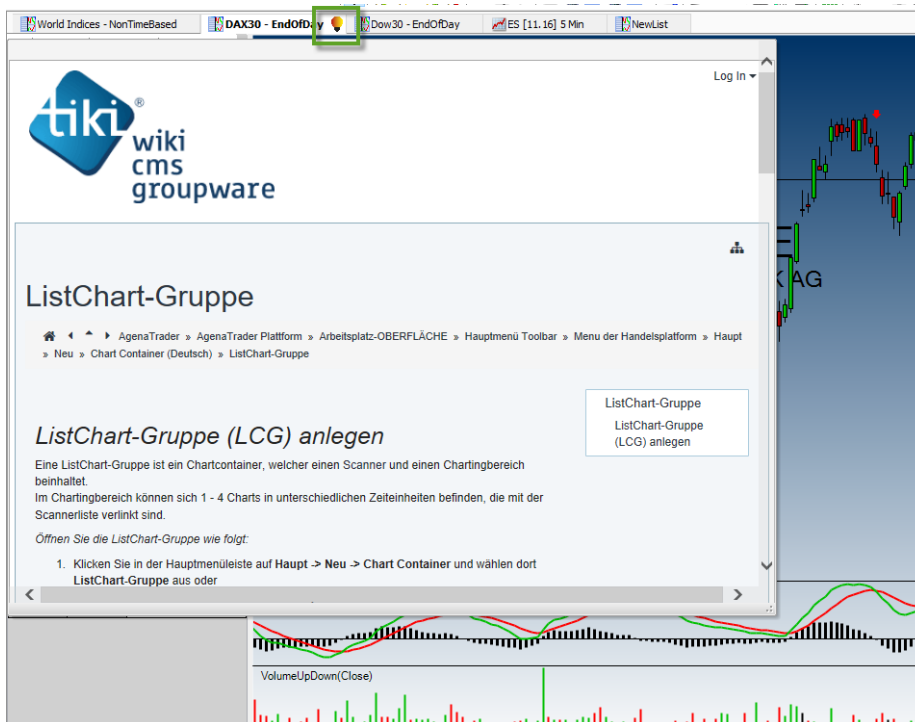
World Indices - NonTimeBased | DAX30 - EndOfDay | Dow30 - EndOfDay | ES [11.16] 5 Min | NewList

Log In

tiki® wiki cms groupware

ListChart-Gruppe

AgenaTrader » AgenaTrader Plattform » Arbeitsplatz-OBERFLÄCHE » Hauptmenü Toolbar » Menu der Handelsplatform » Haupt » Neu » Chart Container (Deutsch) » ListChart-Gruppe

ListChart-Gruppe
ListChart-Gruppe (LCG) anlegen

ListChart-Gruppe (LCG) anlegen

Eine ListChart-Gruppe ist ein Chartcontainer, welcher einen Scanner und einen Chartingbereich beinhaltet.
Im Chartingbereich können sich 1 - 4 Charts in unterschiedlichen Zeiteinheiten befinden, die mit der Scannerliste verlinkt sind.

Öffnen Sie die ListChart-Gruppe wie folgt:

1. Klicken Sie in der Hauptmenüleiste auf **Haupt -> Neu -> Chart Container** und wählen dort **ListChart-Gruppe** aus oder

K AG

VolumeUpDown(Close)